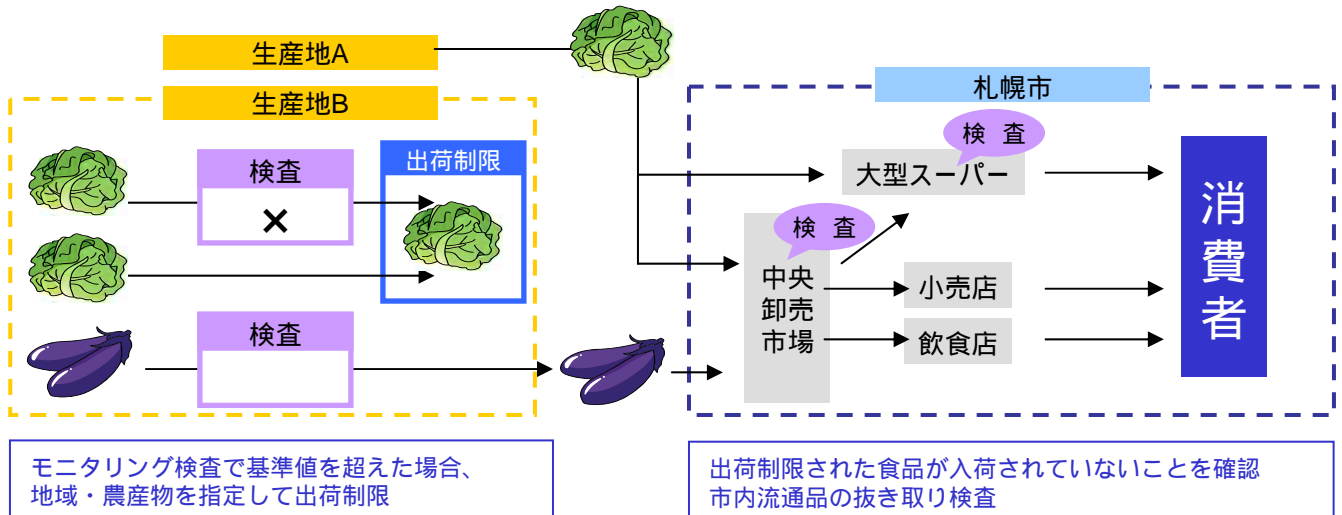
生産地A

生産地B

検査

×

出荷制限

検査

札幌市

検 査

大型スーパー

検 査

中央卸売市場

小売店

飲食店

消費者

モニタリング検査で基準値を超えた場合、地域・農産物を指定して出荷制限

出荷制限された食品が入荷されていないことを確認
市内流通品の抜き取り検査